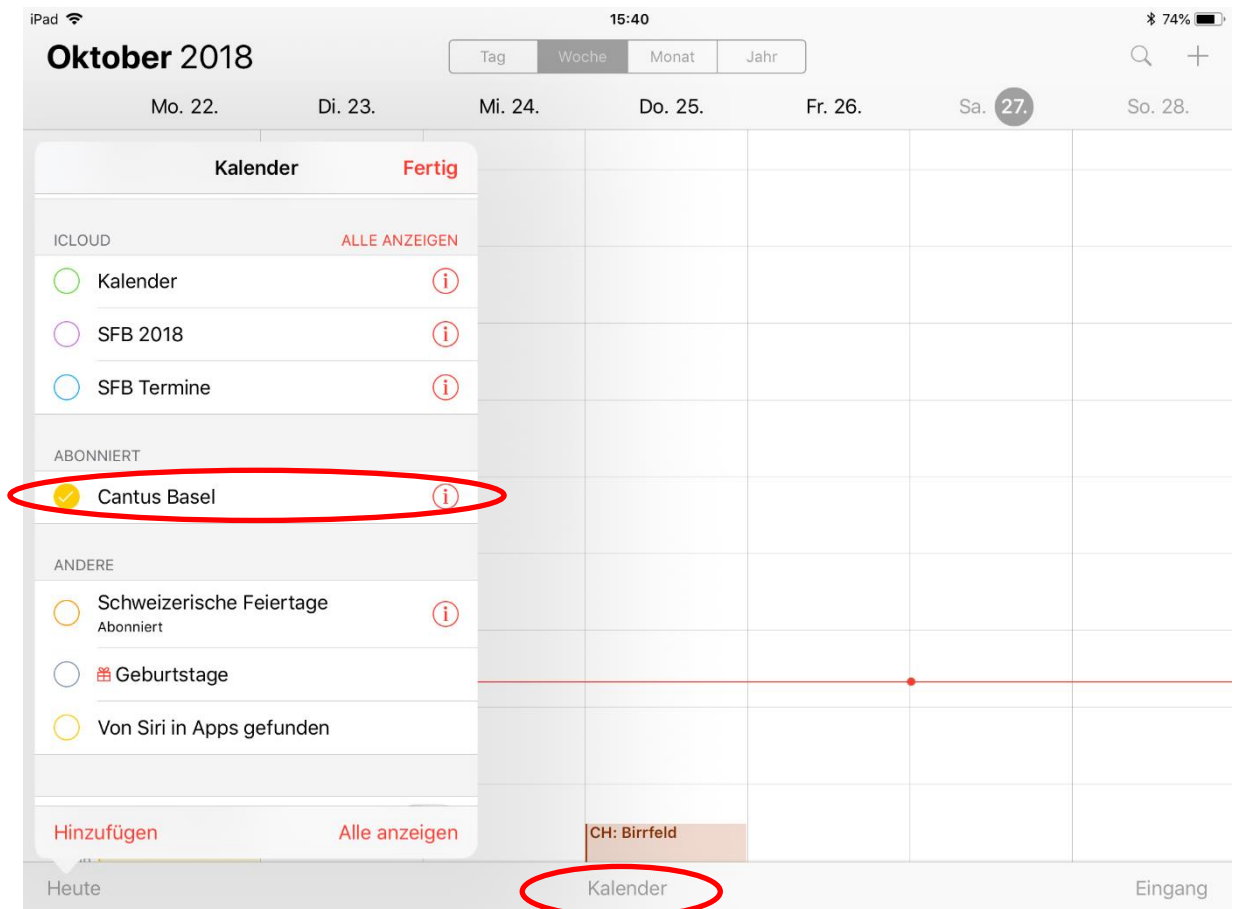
iPad 15:40 74%

Oktober 2018

Tag Woche Monat Jahr

Mo. 22. Di. 23. Mi. 24. Do. 25. Fr. 26. Sa. 27. So. 28.

Kalender Fertig

ICLOUD ALLE ANZEIGEN

Kalender

SFB 2018

SFB Termine

ABONNIERT

Cantus Basel

ANDERE

Schweizerische Feiertage
Abonniert

Geburtstage

Von Siri in Apps gefunden

Hinzufügen Alle anzeigen

CH: Birrfeld

Heute Kalender Eingang